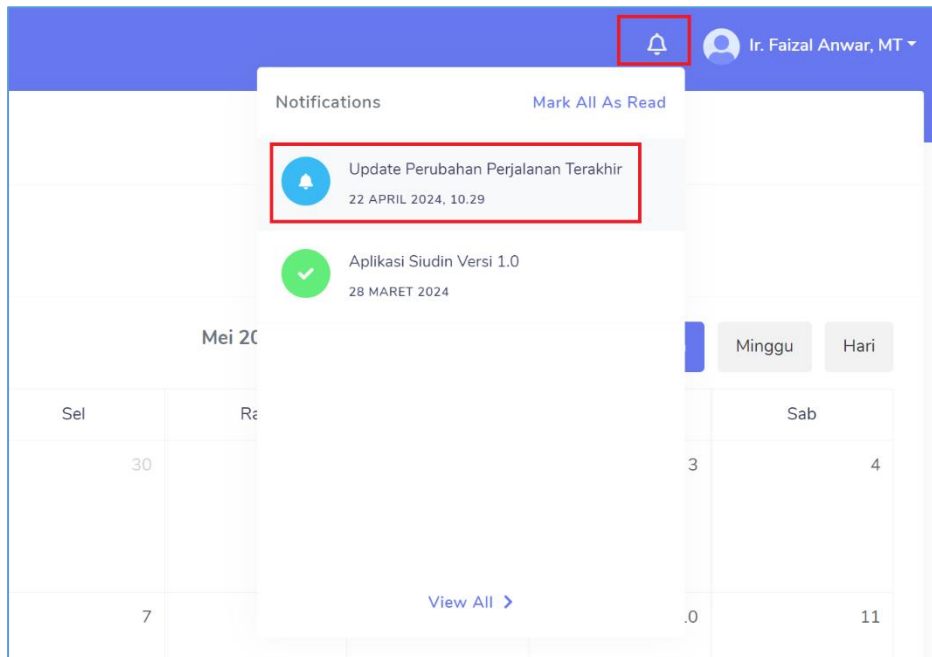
Ir. Faizal Anwar, MT

Notifications Mark All As Read

Update Perubahan Perjalanan Terakhir
22 APRIL 2024, 10.29

Aplikasi Siudin Versi 1.0
28 MARET 2024

View All >

Mei 20

Minggu Hari

Sel Ra Sab

30 3 4

7 .0 11